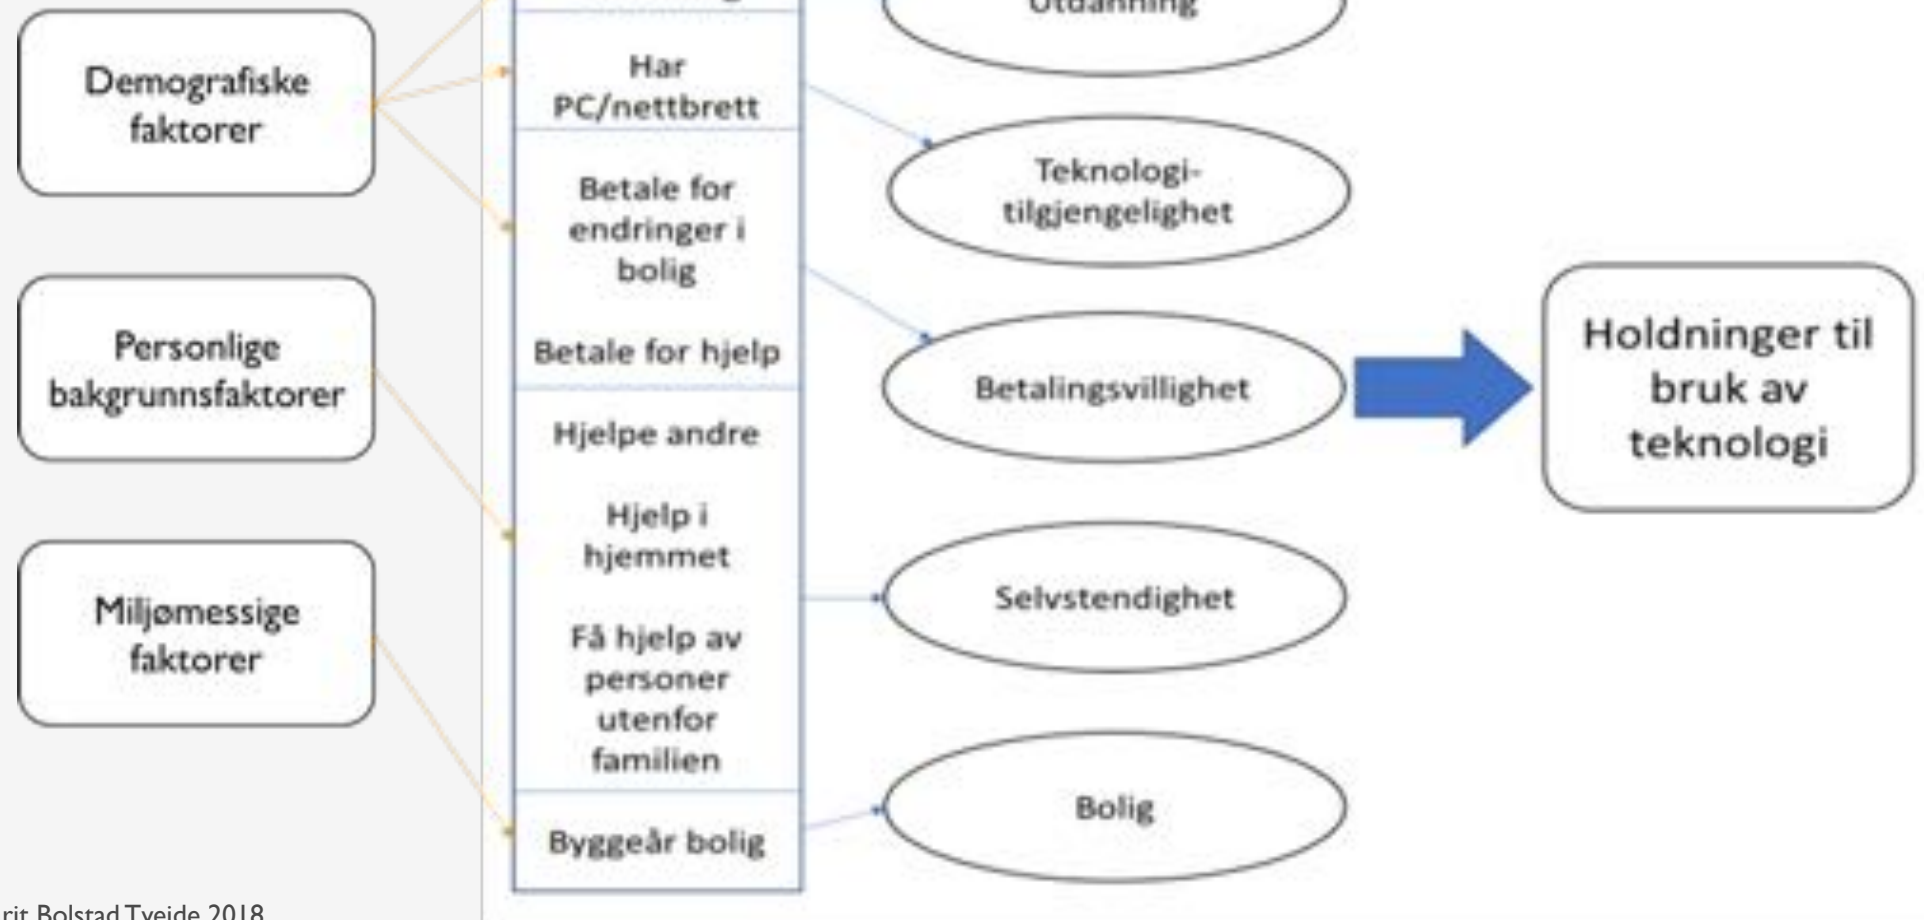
Demografiske faktorer

Personlige bakgrunnsfaktorer

Miljømessige faktorer

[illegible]

Har PC/nettbrett

Betale for endringer i bolig

Betale for hjelp

Hjelpe andre

Hjelp i hjemmet

Få hjelp av personer utenfor familien

Byggeår bolig

Utdanning

Teknologi-tilgjengelighet

Betalingsvillighet

Selvstendighet

Bolig

Holdninger til bruk av teknologi

rit Bolstad Tveide 2018